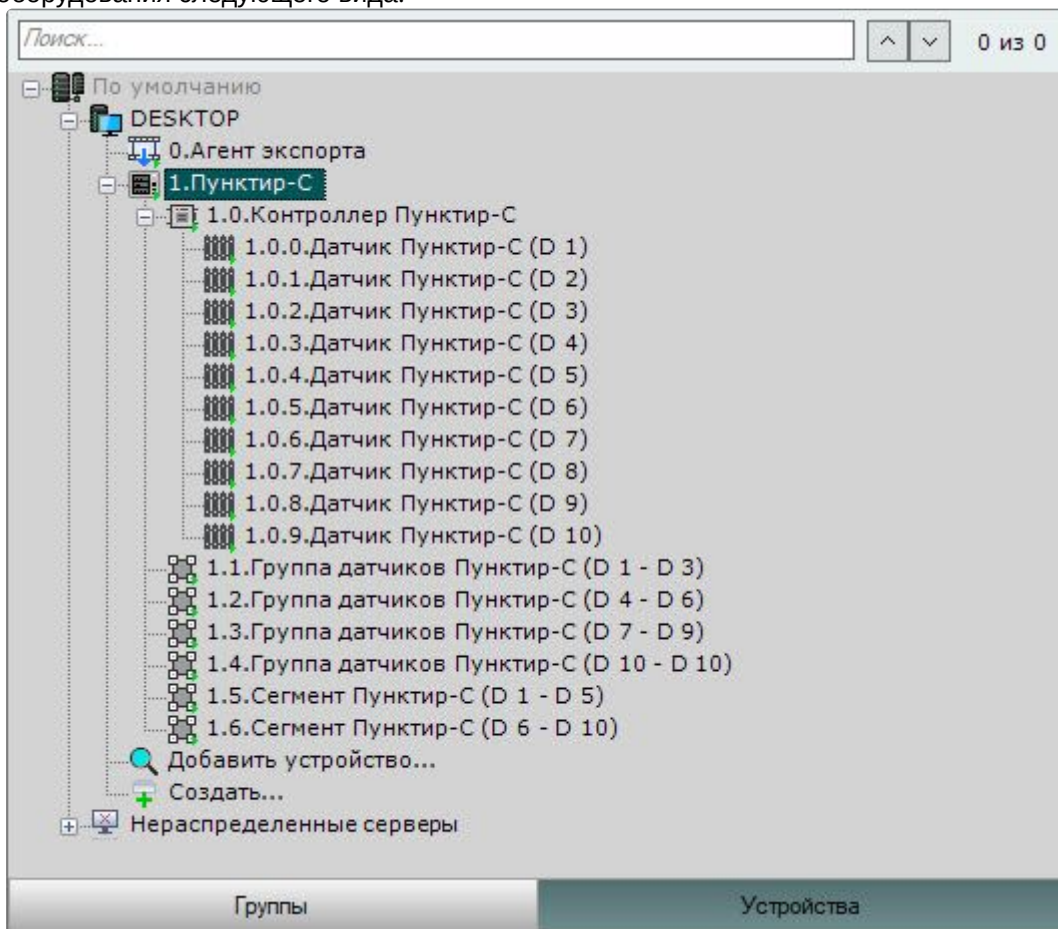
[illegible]борудования следующего вида:

Поиск...

0 из 0

По умолчанию
DESKTOP
0.Агент экспорта
1.Пунктир-С
1.0.Контроллер Пунктир-С
1.0.0.Датчик Пунктир-С (D 1)
1.0.1.Датчик Пунктир-С (D 2)
1.0.2.Датчик Пунктир-С (D 3)
1.0.3.Датчик Пунктир-С (D 4)
1.0.4.Датчик Пунктир-С (D 5)
1.0.5.Датчик Пунктир-С (D 6)
1.0.6.Датчик Пунктир-С (D 7)
1.0.7.Датчик Пунктир-С (D 8)
1.0.8.Датчик Пунктир-С (D 9)
1.0.9.Датчик Пунктир-С (D 10)
1.1.Группа датчиков Пунктир-С (D 1 - D 3)
1.2.Группа датчиков Пунктир-С (D 4 - D 6)
1.3.Группа датчиков Пунктир-С (D 7 - D 9)
1.4.Группа датчиков Пунктир-С (D 10 - D 10)
1.5.Сегмент Пунктир-С (D 1 - D 5)
1.6.Сегмент Пунктир-С (D 6 - D 10)
Добавить устройство...
Создать...
Нераспределенные серверы

Группы
Устройства